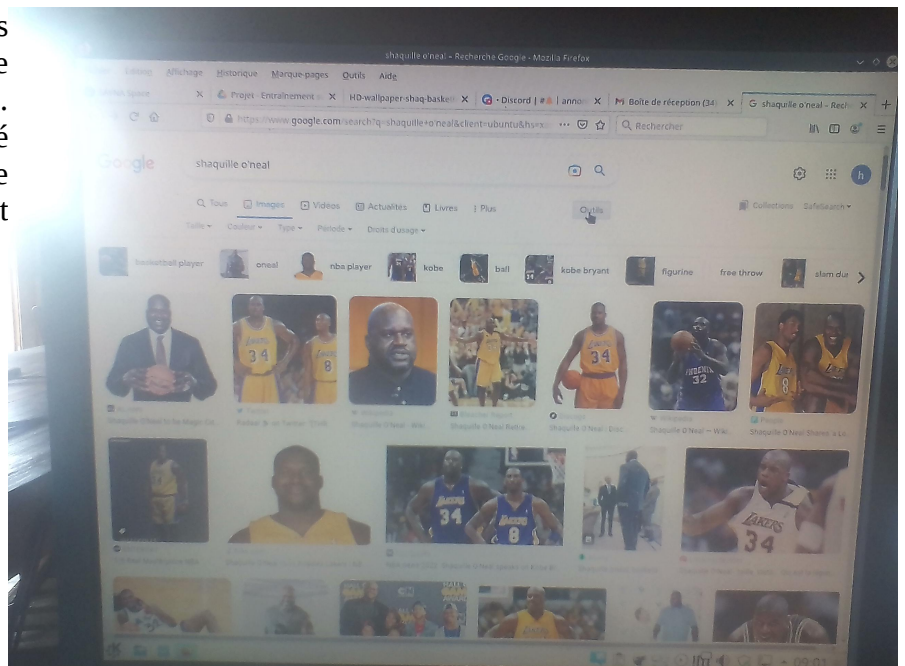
s
e
.
é
e
t

shaquille o'neal - Recherche Google - Mozilla Firefox

Affichage Historique Marque-pages Outils Aide

Projet Entraînement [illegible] HD-wallpaper-shaq-basket · Discord | # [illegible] | anno M Boîte de réception (34 G shaquille o'neal - Rech

https://www.google.com/search?q=shaquille+o'neal&client=ubuntu&hs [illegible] Rechercher

Google shaquille o'neal

Tous Images Vidéos Actualités Livres Plus Outils Collections SafeSearch

Taille Couleur Type Période Droits d'usage

basketball player oneal nba player kobe ball kobe bryant figurine free throw slam dur

34 8 34 32 8 34 8 LAKERS 34

Shaquille O'Neal - Wiki Shaquille O'Neal Retro Shaquille O'Neal – Wiki